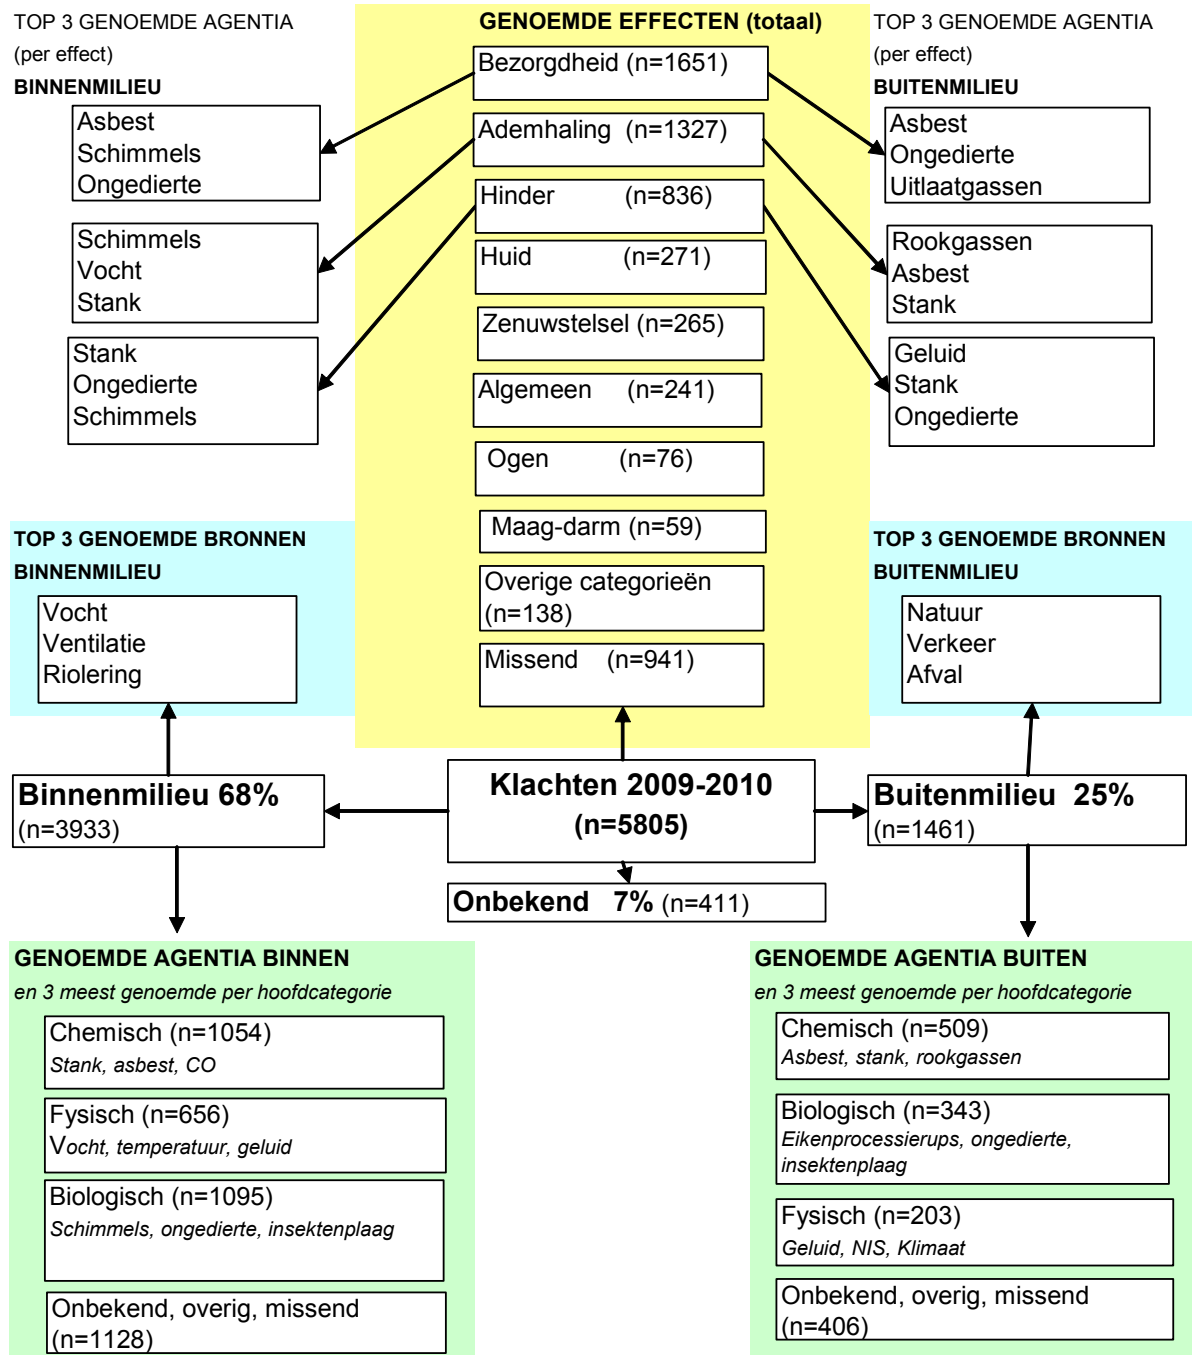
TOP 3 GENOEMDE AGENTIA
(per effect)
BINNENMILIEU

Asbest
Schimmels
Ongedierte

Schimmels
Vocht
Stank

Stank
Ongedierte
Schimmels

GENOEMDE EFFECTEN (totaal)

Bezorgdheid (n=1651)

Ademhaling (n=1327)

Hinder (n=836)

Huid (n=271)

Zenuwstelsel (n=265)

Algemeen (n=241)

Ogen (n=76)

Maag-darm (n=59)

Overige categorieën (n=138)

Missend (n=941)

TOP 3 GENOEMDE AGENTIA
(per effect)
BUITENMILIEU

Asbest
Ongedierte
Uitlaatgassen

Rookgassen
Asbest
Stank

Geluid
Stank
Ongedierte

TOP 3 GENOEMDE BRONNEN
BINNENMILIEU

Vocht
Ventilatie
Riolering

TOP 3 GENOEMDE BRONNEN
BUITENMILIEU

Natuur
Verkeer
Afval

Binnenmilieu 68%
(n=3933)

Klachten 2009-2010
(n=5805)

Buitenmilieu 25%
(n=1461)

Onbekend 7% (n=411)

GENOEMDE AGENTIA BINNEN
en 3 meest genoemde per hoofdcategorie

Chemisch (n=1054)
Stank, asbest, CO

Fysisch (n=656)
Vocht, temperatuur, geluid

Biologisch (n=1095)
Schimmels, ongedierte, insektenplaag

Onbekend, overig, missend (n=1128)

GENOEMDE AGENTIA BUITEN
en 3 meest genoemde per hoofdcategorie

Chemisch (n=509)
Asbest, stank, rookgassen

Biologisch (n=343)
Eikenprocessierups, ongedierte, insektenplaag

Fysisch (n=203)
Geluid, NIS, Klimaat

Onbekend, overig, missend (n=406)